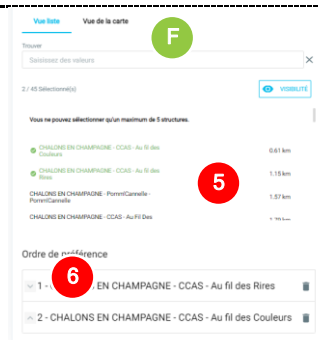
Vue liste
Vue de la carte
F
Trouver
Saisissez des valeurs
2 / 45 Sélectionné(s)
VISIBILITÉ
Vous ne pouvez sélectionner qu'un maximum de 5 structures.
CHALONS EN CHAMPAGNE - CCAS - Au fil des Couleurs
0.61 km
CHALONS EN CHAMPAGNE - CCAS - Au fil des Rires
1.15 km
5
CHALONS EN CHAMPAGNE - PommCannelle - PommCannelle
1.57 km
CHALONS EN CHAMPAGNE - CCAS - Au Fil Des
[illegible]
Ordre de préférence
6
1 - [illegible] EN CHAMPAGNE - CCAS - Au fil des Rires
2 - CHALONS EN CHAMPAGNE - CCAS - Au fil des Couleurs